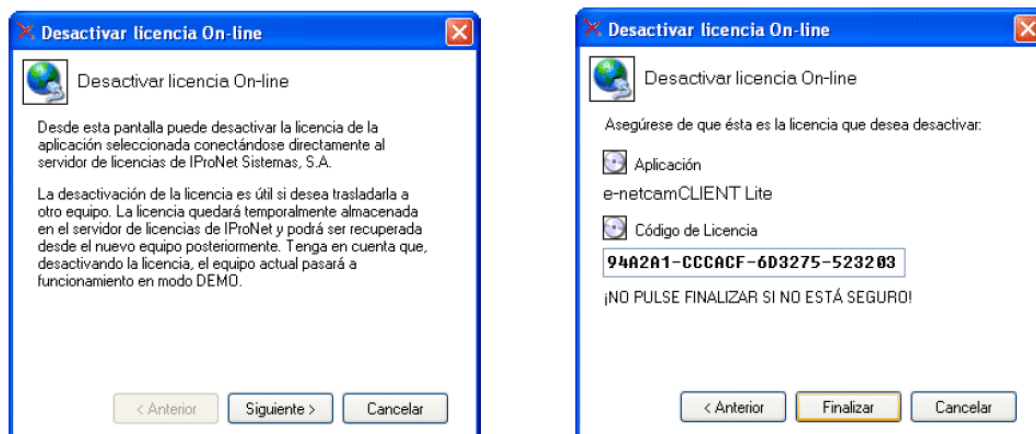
Desactivar licencia On-line

Desactivar licencia On-line

Desde esta pantalla puede desactivar la licencia de la aplicación seleccionada conectándose directamente al servidor de licencias de IProNet Sistemas, S.A.

La desactivación de la licencia es útil si desea trasladarla a otro equipo. La licencia quedará temporalmente almacenada en el servidor de licencias de IProNet y podrá ser recuperada desde el nuevo equipo posteriormente. Tenga en cuenta que, desactivando la licencia, el equipo actual pasará a funcionamiento en modo DEMO.

< Anterior | Siguiente > | Cancelar

Desactivar licencia On-line

Desactivar licencia On-line

Asegúrese de que ésta es la licencia que desea desactivar:

Aplicación

e-netcamCLIENT Lite

Código de Licencia

94A2A1-CCCACF-6D3275-523203

¡NO PULSE FINALIZAR SI NO ESTÁ SEGURO!

< Anterior | Finalizar | Cancelar